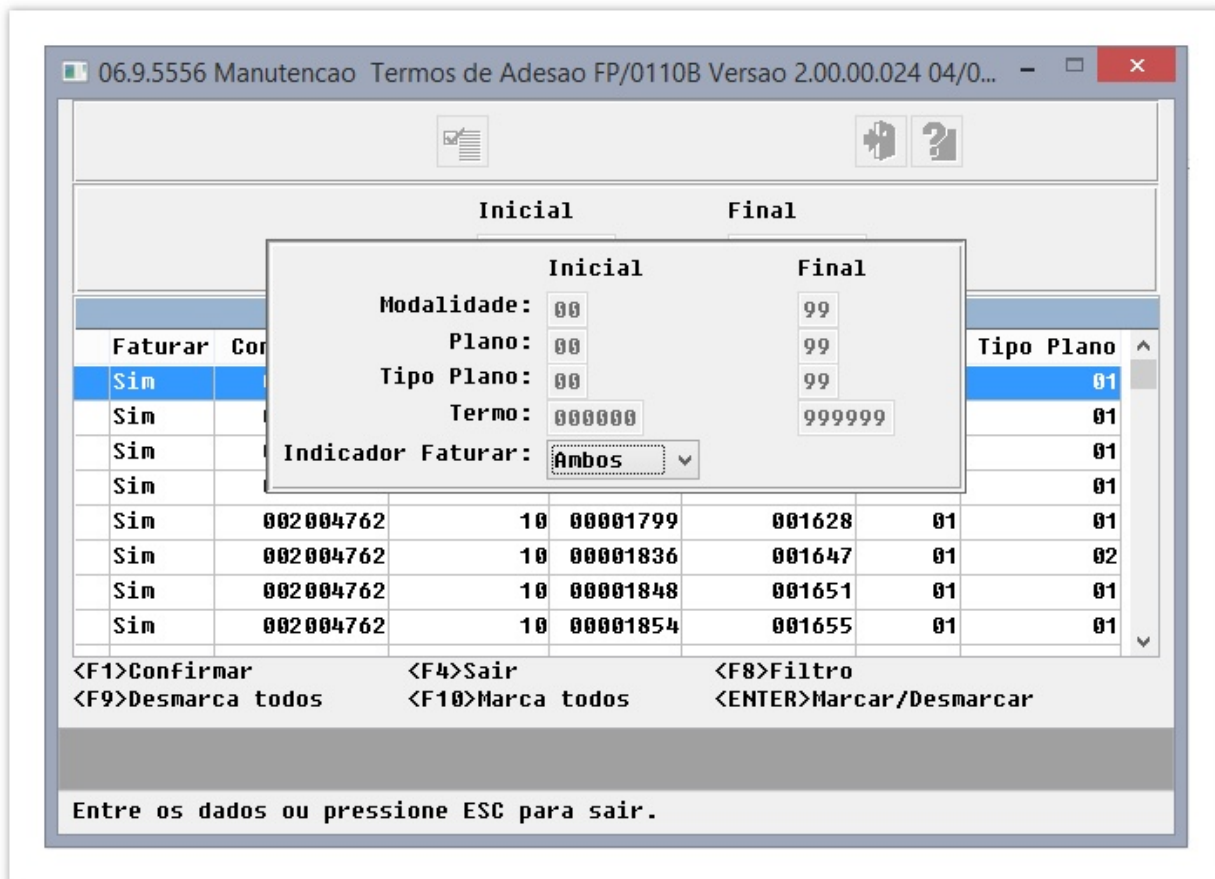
06.9.5556 Manutencao Termos de Adesao FP/0110B Versao 2.00.00.024 04/0...

Inicial Final

| | Inicial | Final |
|---|---|---|
| Modalidade: | 00 | 99 |
| Plano: | 00 | 99 |
| Tipo Plano: | 00 | 99 |
| Termo: | 000000 | 999999 |
| Indicador Faturar: | Ambos | |

| Faturar | Co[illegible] | | | | | Tipo Plano |
|---|---|---|---|---|---|---|
| Sim | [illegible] | | | | | 01 |
| Sim | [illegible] | | | | | 01 |
| Sim | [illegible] | | | | | 01 |
| Sim | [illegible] | | | | | 01 |
| Sim | 002004762 | 10 | 00001799 | 001628 | 01 | 01 |
| Sim | 002004762 | 10 | 00001836 | 001647 | 01 | 02 |
| Sim | 002004762 | 10 | 00001848 | 001651 | 01 | 01 |
| Sim | 002004762 | 10 | 00001854 | 001655 | 01 | 01 |

<F1>Confirmar <F4>Sair <F8>Filtro
<F9>Desmarca todos <F10>Marca todos <ENTER>Marcar/Desmarcar

Entre os dados ou pressione ESC para sair.